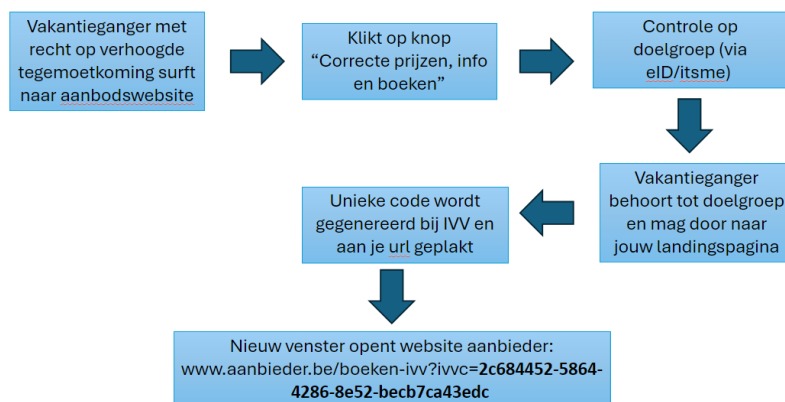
Vakantieganger met recht op verhoogde tegemoetkoming surft naar aanbodswebsite

Klikt op knop "Correcte prijzen, info en boeken"

Controle op doelgroep (via eID/itsme)

Vakantieganger behoort tot doelgroep en mag door naar jouw landingspagina

Unieke code wordt gegenereerd bij IVV en aan je url geplakt

Nieuw venster opent website aanbieder: www.aanbieder.be/boeken-ivv?ivvc=2c684452-5864-4286-8e52-becb7ca43edc